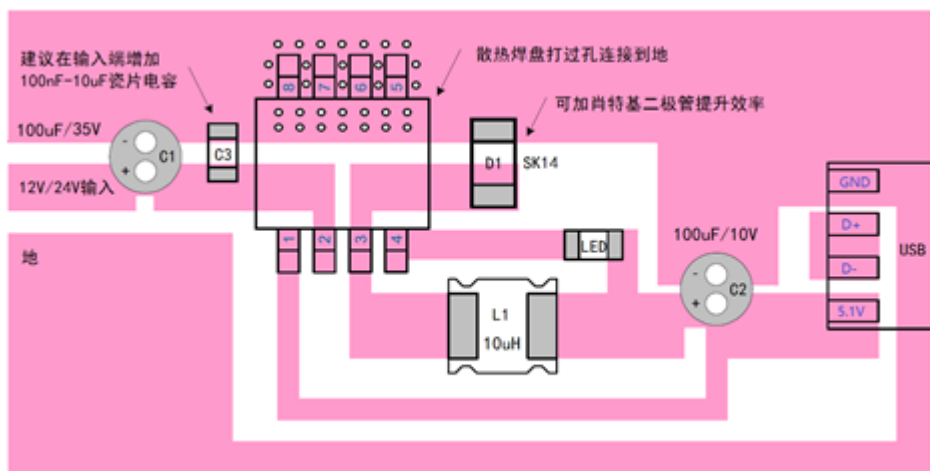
建议在输入端增加
100nF-10uF瓷片电容

散热焊盘打过孔连接到地

可加肖特基二极管提升效率

8 7 6 5

100uF/35V

C1

C3

D1 SK14

12V/24V输入

1 2 3 4

LED

100uF/10V

C2

GND

D+

D-

5.1V

USB

地

L1
10uH